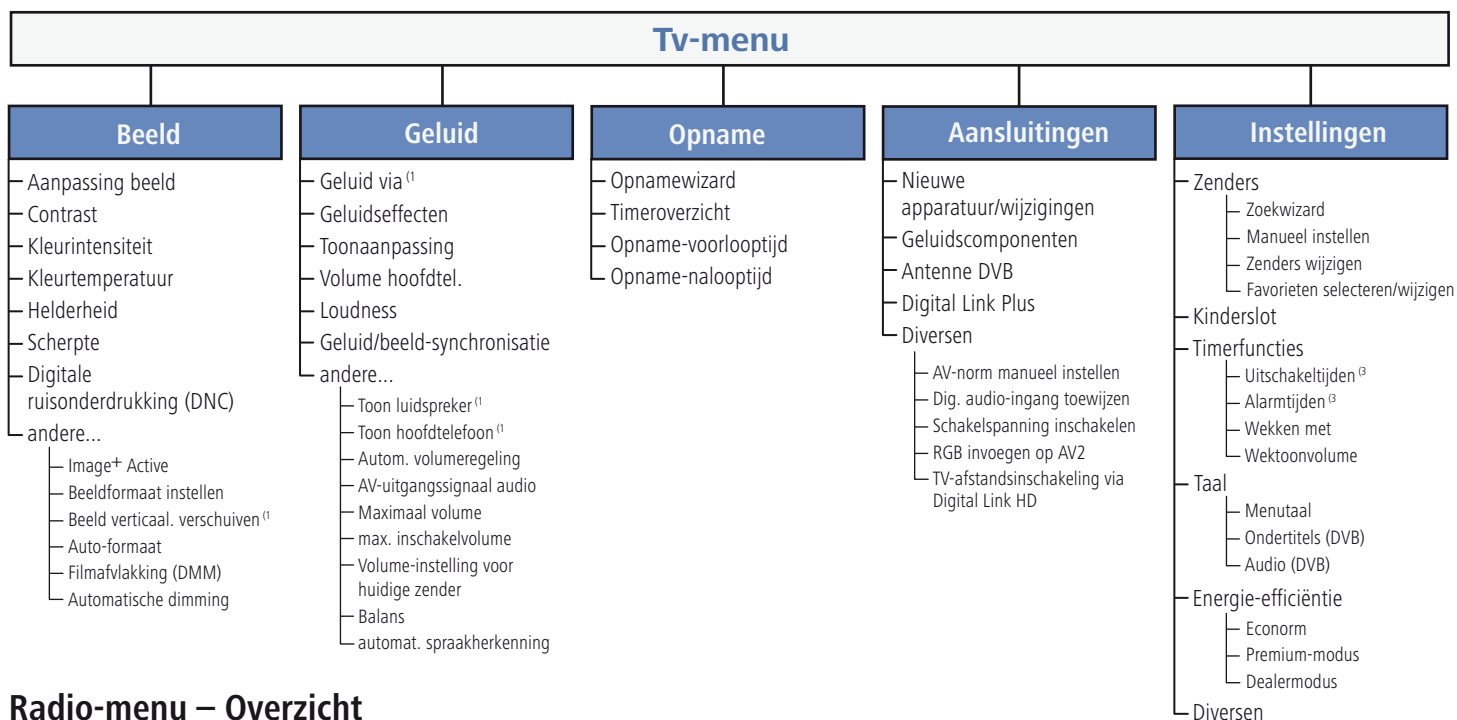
Tv-menu

Beeld
Aanpassing beeld
Contrast
Kleurintensiteit
Kleurtemperatuur
Helderheid
Scherpte
Digitale ruisonderdrukking (DNC)
andere...
Image+ Active
Beeldformaat instellen
Beeld verticaal. verschuiven $^{(1}$
Auto-formaat
Filmafvlakking (DMM)
Automatische dimming

Geluid
Geluid via $^{(1}$
Geluidseffecten
Toonaanpassing
Volume hoofdtel.
Loudness
Geluid/beeld-synchronisatie
andere...
Toon luidspreker $^{(1}$
Toon hoofdtelefoon $^{(1}$
Autom. volumeregeling
AV-uitgangssignaal audio
Maximaal volume
max. inschakelvolume
Volume-instelling voor huidige zender
Balans
automat. spraakherkenning

Opname
Opnamewizard
Timeroverzicht
Opname-voorlooptijd
Opname-nalooptijd

Aansluitingen
Nieuwe apparatuur/wijzigingen
Geluidscomponenten
Antenne DVB
Digital Link Plus
Diversen
AV-norm manueel instellen
Dig. audio-ingang toewijzen
Schakelspanning inschakelen
RGB invoegen op AV2
TV-afstandsinschakeling via Digital Link HD

Instellingen
Zenders
Zoekwizard
Manueel instellen
Zenders wijzigen
Favorieten selecteren/wijzigen
Kinderslot
Timerfuncties
Uitschakeltijden $^{(3}$
Alarmtijden $^{(3}$
Wekken met
Wektoonvolume
Taal
Menutaal
Ondertitels (DVB)
Audio (DVB)
Energie-efficiëntie
Econorm
Premium-modus
Dealermodus
Diversen

Radio-menu – Overzicht